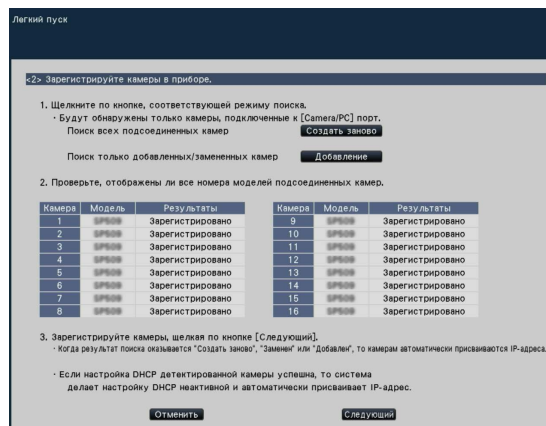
Легкий пуск

<2> Зарегистрируйте камеры в приборе.

1. Щелкните по кнопке, соответствующей режиму поиска.
· Будут обнаружены только камеры, подключенные к [Camera/PC] порт.
Поиск всех подсоединенных камер
Создать заново

Поиск только добавленных/замененных камер
Добавление

2. Проверьте, отображены ли все номера моделей подсоединенных камер.

| Камера | Модель | Результаты |
|---|---|---|
| 1 | SP509 | Зарегистрировано |
| 2 | SP509 | Зарегистрировано |
| 3 | SP509 | Зарегистрировано |
| 4 | SP509 | Зарегистрировано |
| 5 | SP509 | Зарегистрировано |
| 6 | SP509 | Зарегистрировано |
| 7 | SP509 | Зарегистрировано |
| 8 | SP509 | Зарегистрировано |

| Камера | Модель | Результаты |
|---|---|---|
| 9 | SP509 | Зарегистрировано |
| 10 | SP509 | Зарегистрировано |
| 11 | SP509 | Зарегистрировано |
| 12 | SP509 | Зарегистрировано |
| 13 | SP509 | Зарегистрировано |
| 14 | SP509 | Зарегистрировано |
| 15 | SP509 | Зарегистрировано |
| 16 | SP509 | Зарегистрировано |

3. Зарегистрируйте камеры, щелкая по кнопке [Следующий].
· Когда результат поиска оказывается "Создать заново", "Заменен" или "Добавлен", то камерам автоматически присваиваются IP-адреса.

· Если настройка DHCP детектированной камеры успешна, то система делает настройку DHCP неактивной и автоматически присваивает IP-адрес.

Отменить
Следующий